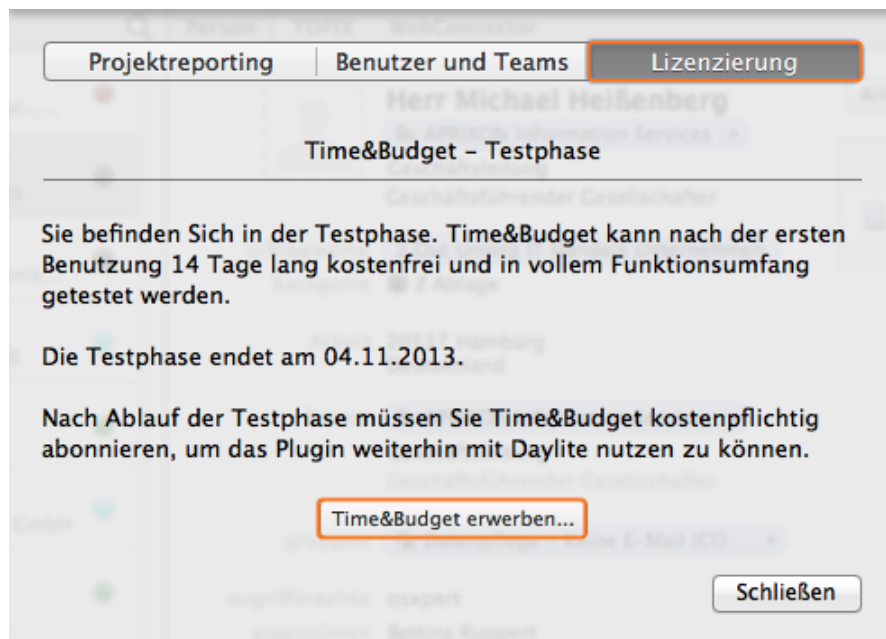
Projektreporting | Benutzer und Teams | Lizenzierung

Time&Budget – Testphase

Sie befinden Sich in der Testphase. Time&Budget kann nach der ersten Benutzung 14 Tage lang kostenfrei und in vollem Funktionsumfang getestet werden.

Die Testphase endet am 04.11.2013.

Nach Ablauf der Testphase müssen Sie Time&Budget kostenpflichtig abonnieren, um das Plugin weiterhin mit Daylite nutzen zu können.

Time&Budget erwerben...

Schließen